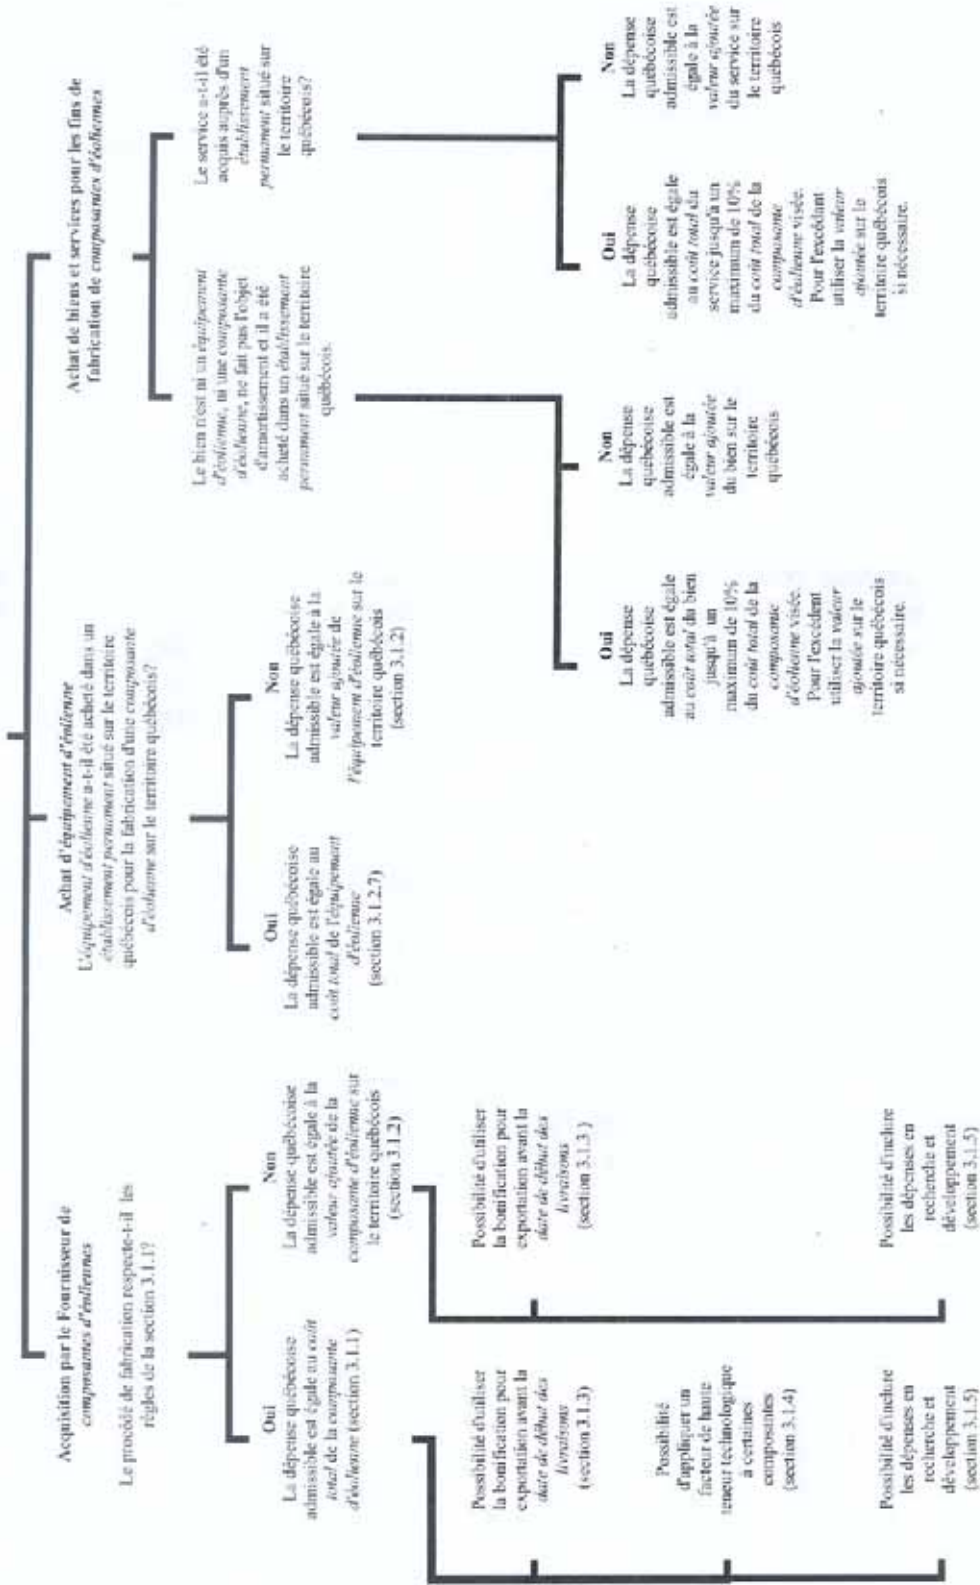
Acquisition par le Fournisseur de *composantes d'éoliennes*

Le procédé de fabrication respecte-t-il les règles de la section 3.1.1?

**Oui**
La dépense québécoise admissible est égale au *coût total* de la *composante d'éolienne* (section 3.1.1)

**Non**
La dépense québécoise admissible est égale à la *valeur ajoutée* de la *composante d'éolienne* sur le territoire québécois (section 3.1.2)

Possibilité d'utiliser la bonification pour exportation avant la *date de début des livraisons* (section 3.1.3)

Possibilité d'appliquer un facteur de haute teneur technologique à certaines composantes (section 3.1.4)

Possibilité d'inclure les dépenses en recherche et développement (section 3.1.5)

Possibilité d'utiliser la bonification pour exportation avant la *date de début des livraisons* (section 3.1.3)

Possibilité d'inclure les dépenses en recherche et développement (section 3.1.5)

Achat d'*équipement d'éolienne*
L'*équipement d'éolienne* a-t-il été acheté dans un *établissement permanent* situé sur le territoire québécois pour la fabrication d'une *composante d'éolienne* sur le territoire québécois?

**Oui**
La dépense québécoise admissible est égale au *coût total* de l'*équipement d'éolienne* (section 3.1.2.7)

**Non**
La dépense québécoise admissible est égale à la *valeur ajoutée* de l'*équipement d'éolienne* sur le territoire québécois (section 3.1.2)

Achat de biens et services pour les fins de fabrication de *composantes d'éoliennes*

Le bien n'est ni un *équipement d'éolienne*, ni une *composante d'éolienne*, ne fait pas l'objet d'amortissement et il a été acheté dans un *établissement permanent* situé sur le territoire québécois.

**Oui**
La dépense québécoise admissible est égale au *coût total* du bien jusqu'à un maximum de 10% du *coût total* de la *composante d'éolienne* visée. Pour l'excédent utiliser la *valeur ajoutée* sur le territoire québécois si nécessaire.

**Non**
La dépense québécoise admissible est égale à la *valeur ajoutée* du bien sur le territoire québécois

Le service a-t-il été acquis auprès d'un *établissement permanent* situé sur le territoire québécois?

**Oui**
La dépense québécoise admissible est égale au *coût total* du service jusqu'à un maximum de 10% du *coût total* de la *composante d'éolienne* visée. Pour l'excédent utiliser la *valeur ajoutée* sur le territoire québécois si nécessaire.

**Non**
La dépense québécoise admissible est égale à la *valeur ajoutée* du service sur le territoire québécois